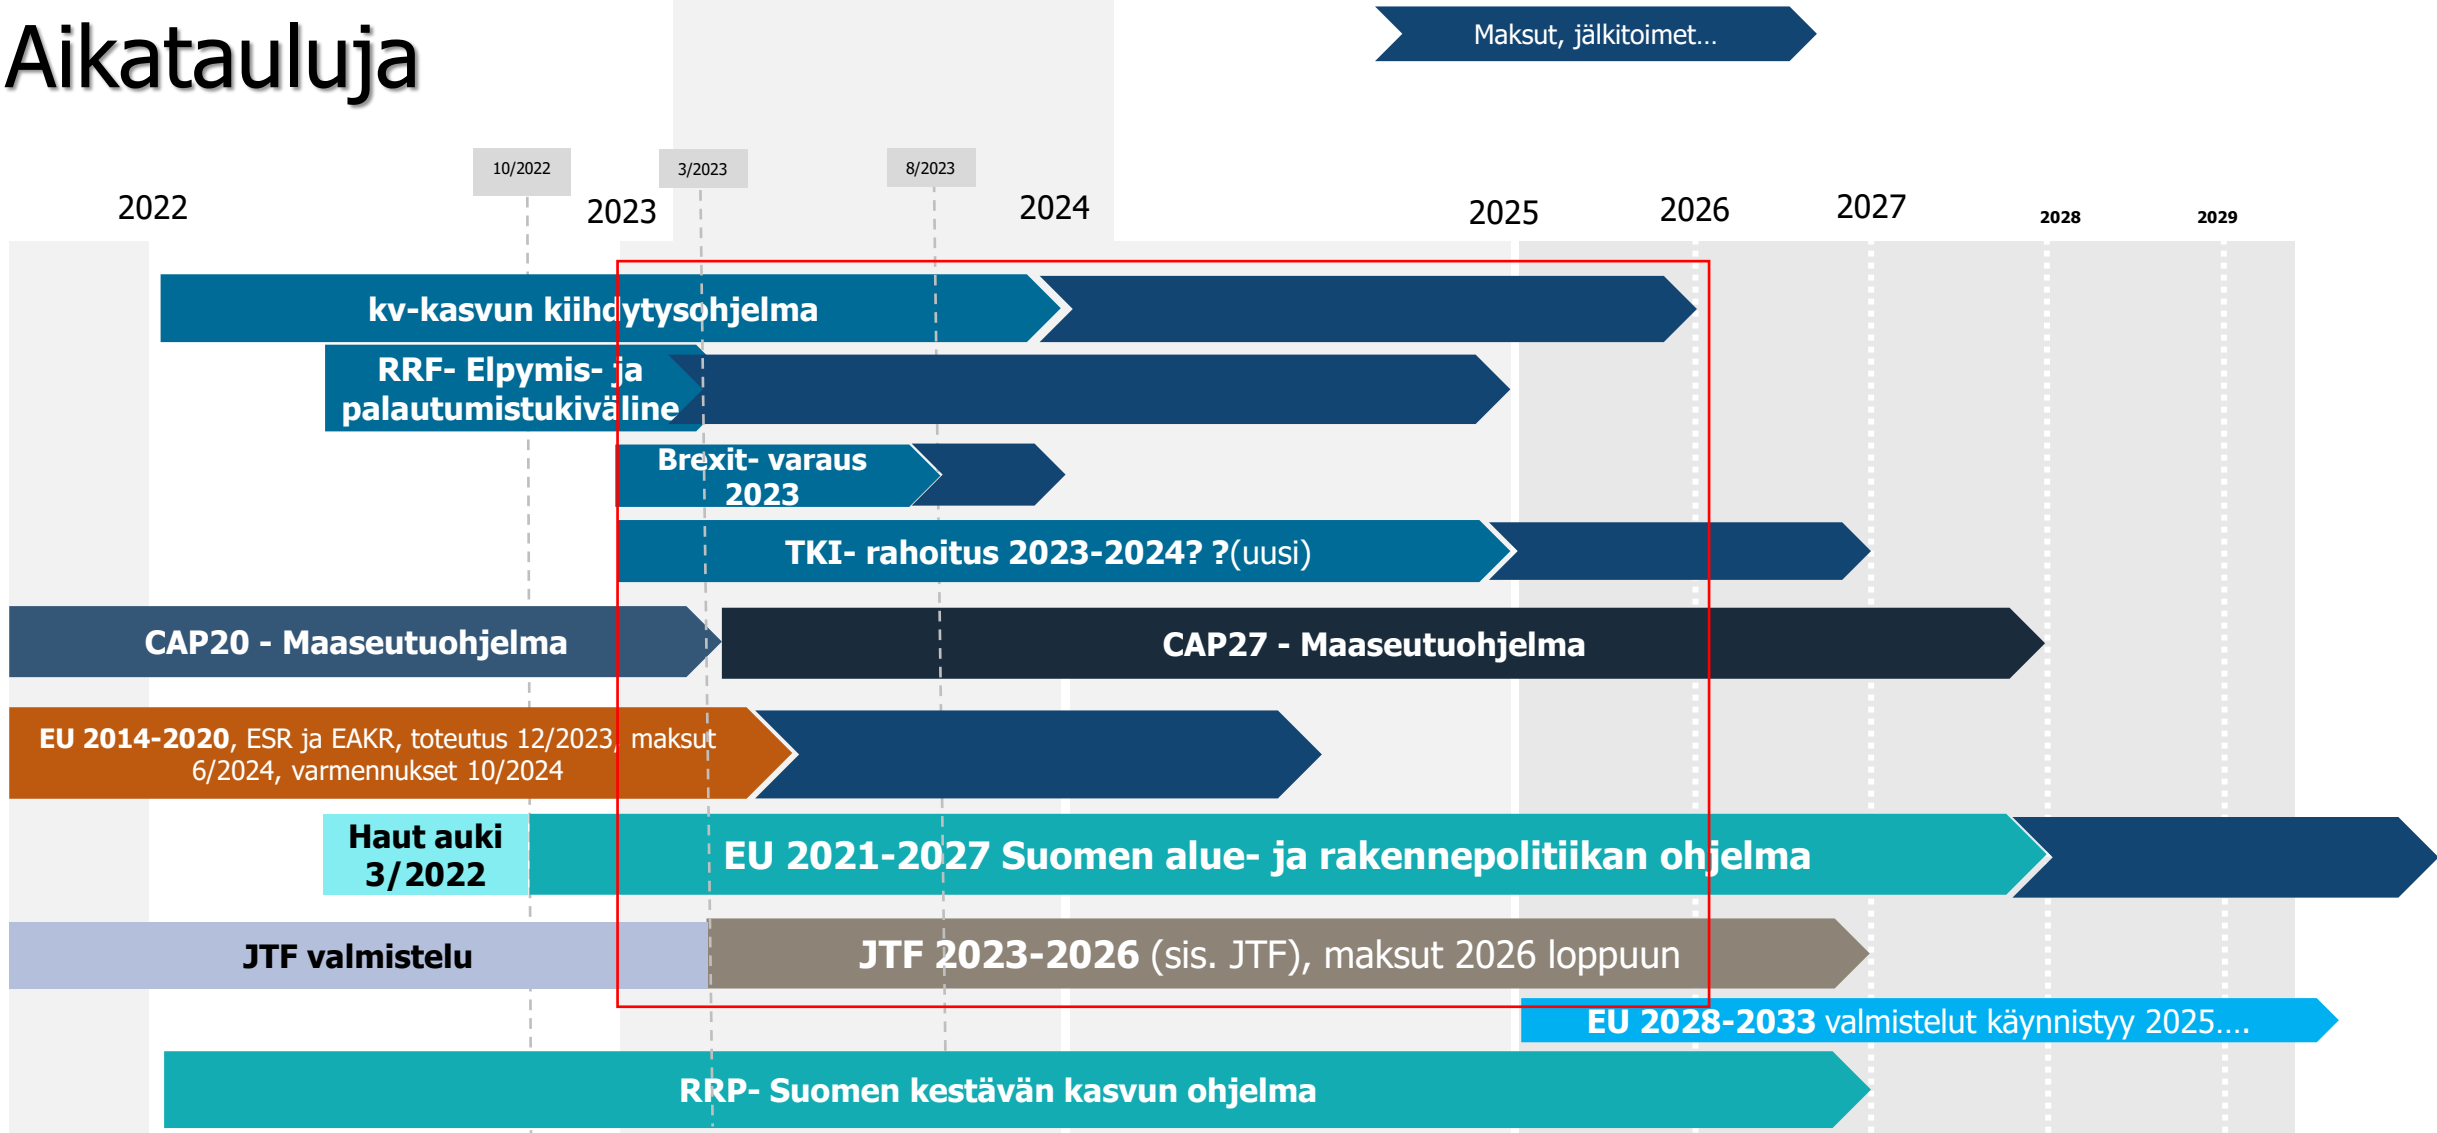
Aikatauluja

Maksut, jälkitoimet…

10/2022
3/2023
8/2023

2022
2023
2024
2025
2026
2027
2028
2029

kv-kasvun kiihdytysohjelma

RRF- Elpymis- ja palautumistukiväline

Brexit- varaus 2023

TKI- rahoitus 2023-2024? ?(uusi)

CAP20 - Maaseutuohjelma

CAP27 - Maaseutuohjelma

EU 2014-2020, ESR ja EAKR, toteutus 12/2023, maksut 6/2024, varmennukset 10/2024

Haut auki 3/2022

EU 2021-2027 Suomen alue- ja rakennepolitiikan ohjelma

JTF valmistelu

JTF 2023-2026 (sis. JTF), maksut 2026 loppuun

EU 2028-2033 valmistelut käynnistyy 2025….

RRP- Suomen kestävän kasvun ohjelma